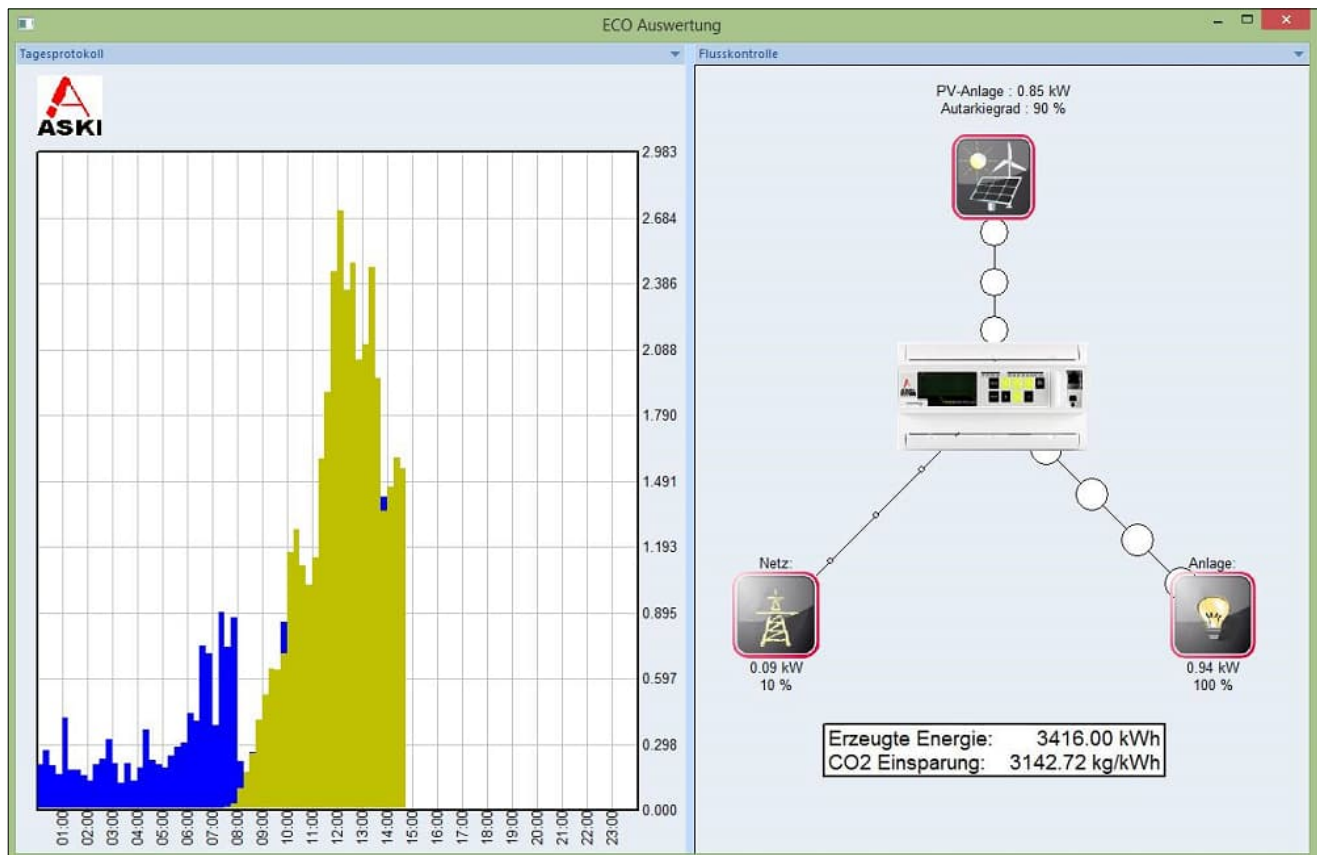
ECO Auswertung

Tagesprotokoll

ASKI

2.983
2.684
2.386
2.088
1.790
1.491
1.193
0.895
0.597
0.298
0.000

01:00
02:00
03:00
04:00
05:00
06:00
07:00
08:00
09:00
10:00
11:00
12:00
13:00
14:00
15:00
16:00
17:00
18:00
19:00
20:00
21:00
22:00
23:00

Flusskontrolle

PV-Anlage : 0.85 kW
Autarkiegrad : 90 %

Netz:
0.09 kW
10 %

Anlage:
0.94 kW
100 %

| Erzeugte Energie: | 3416.00 kWh |
|---|---|
| CO2 Einsparung: | 3142.72 kg/kWh |